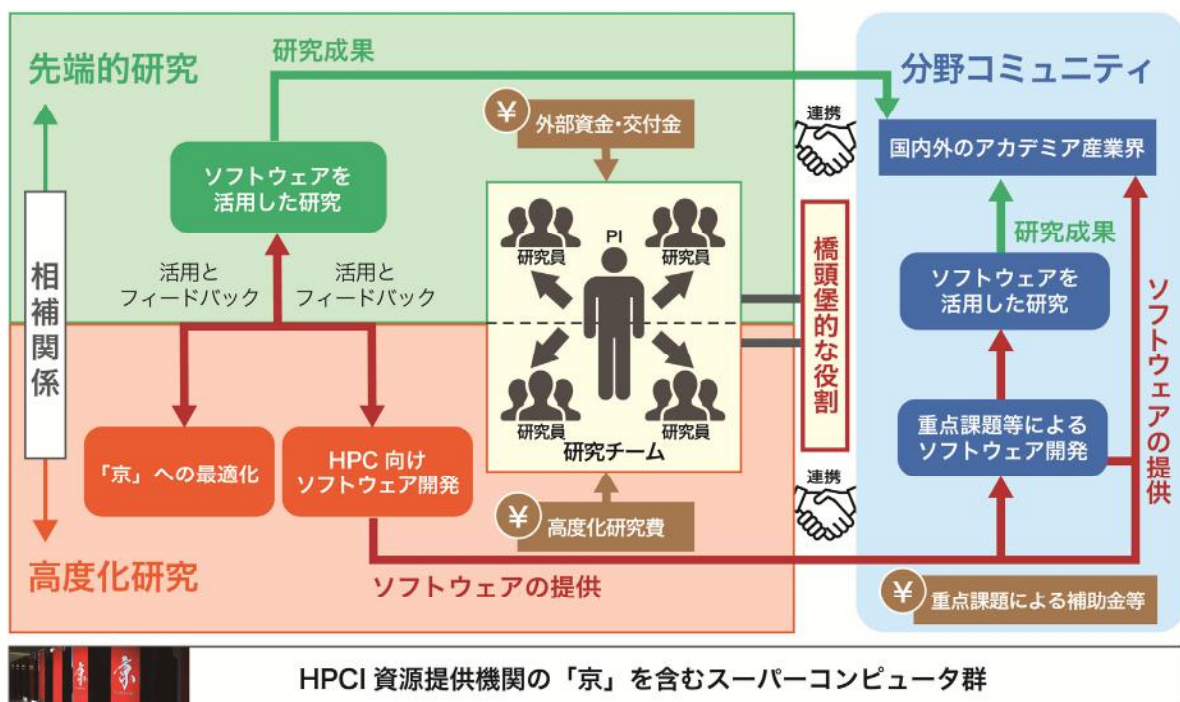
先端的研究

研究成果

分野コミュニティ

¥ 外部資金・交付金

連携

国内外のアカデミア産業界

ソフトウェアを活用した研究

相補関係

活用とフィードバック

活用とフィードバック

研究員

PI

研究員

研究員

研究員

研究チーム

橋頭堡的な役割

研究成果

ソフトウェアを活用した研究

ソフトウェアの提供

重点課題等によるソフトウェア開発

「京」への最適化

HPC 向けソフトウェア開発

連携

¥ 高度化研究費

高度化研究

ソフトウェアの提供

¥ 重点課題による補助金等

京 京

HPCI 資源提供機関の「京」を含むスーパーコンピュータ群